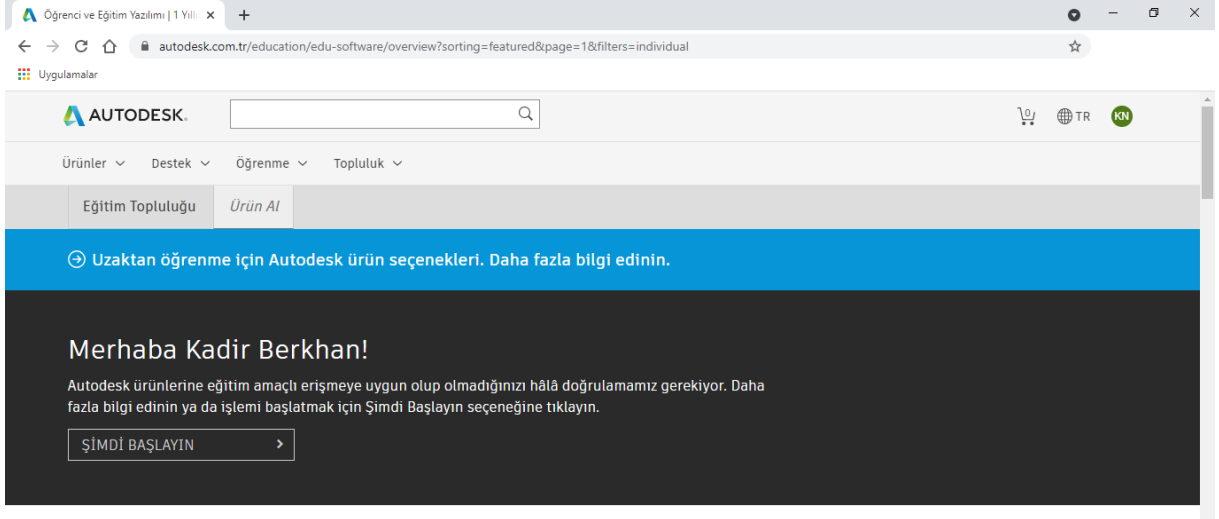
Öğrenci ve Eğitim Yazılımı | 1 Yıll ×
+

autodesk.com.tr/education/edu-software/overview?sorting=featured&page=1&filters=individual

Uygulamalar

AUTODESK.

0

TR

KN

Ürünler
Destek
Öğrenme
Topluluk

Eğitim Topluluğu
Ürün Al

Uzaktan öğrenme için Autodesk ürün seçenekleri. Daha fazla bilgi edinin.

Merhaba Kadir Berkhan!

Autodesk ürünlerine eğitim amaçlı erişmeye uygun olup olmadığınızı hâlâ doğrulamamız gerekiyor. Daha fazla bilgi edinin ya da işlemi başlatmak için Şimdi Başlayın seçeneğine tıklayın.

ŞİMDİ BAŞLAYIN